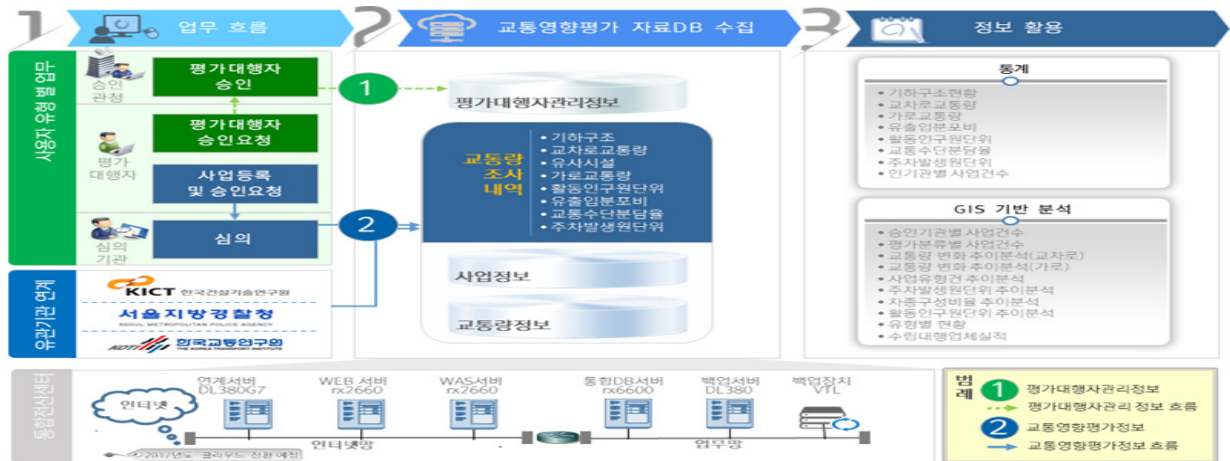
1 업무 흐름

2 교통영향평가 자료DB 수집

3 정보 활용

사용자 유형별 업무

승인관청

평가대행자 승인

평가대행자 승인요청

평가대행자

사업등록 및 승인요청

심의기관

심의

유관기관 연계

KICT 한국건설기술연구원

서울지방경찰청 SEOUL METROPOLITAN POLICE AGENCY

KOTI 한국교통연구원 THE KOREA TRANSPORT INSTITUTE

1

2

평가대행자관리정보

교통량 조사 내역

• 기하구조
• 교차로교통량
• 유사시설
• 가로교통량
• 활동인구원단위
• 유출입분포비
• 교통수단분담율
• 주차발생원단위

사업정보

교통량정보

통계

• 기하구조현황
• 교차로교통량
• 가로교통량
• 유출입분포비
• 활동인구원단위
• 교통수단분담율
• 주차발생원단위
• 인기관별 사업건수

GIS 기반 분석

• 승인기관별 사업건수
• 평가분류별 사업건수
• 교통량 변화 추이분석(교차로)
• 교통량 변화 추이분석(가로)
• 사업유형별 추이분석
• 주차발생원단위 추이분석
• 차종구성비율 추이분석
• 활동인구원단위 추이분석
• 유형별 현황
• 수립대행업체실적

통합전산센터

인터넷

2017년도 클라우드 전환 예정

연계서버 DL380G7

WEB 서버 rx2660

WAS서버 rx2660

통합DB서버 rx6600

백업서버 DL380

백업장치 VTL

인터넷망

업무망

범례

1 평가대행자관리정보

평가대행자관리 정보 흐름

2 교통영향평가정보

교통영향평가정보 흐름